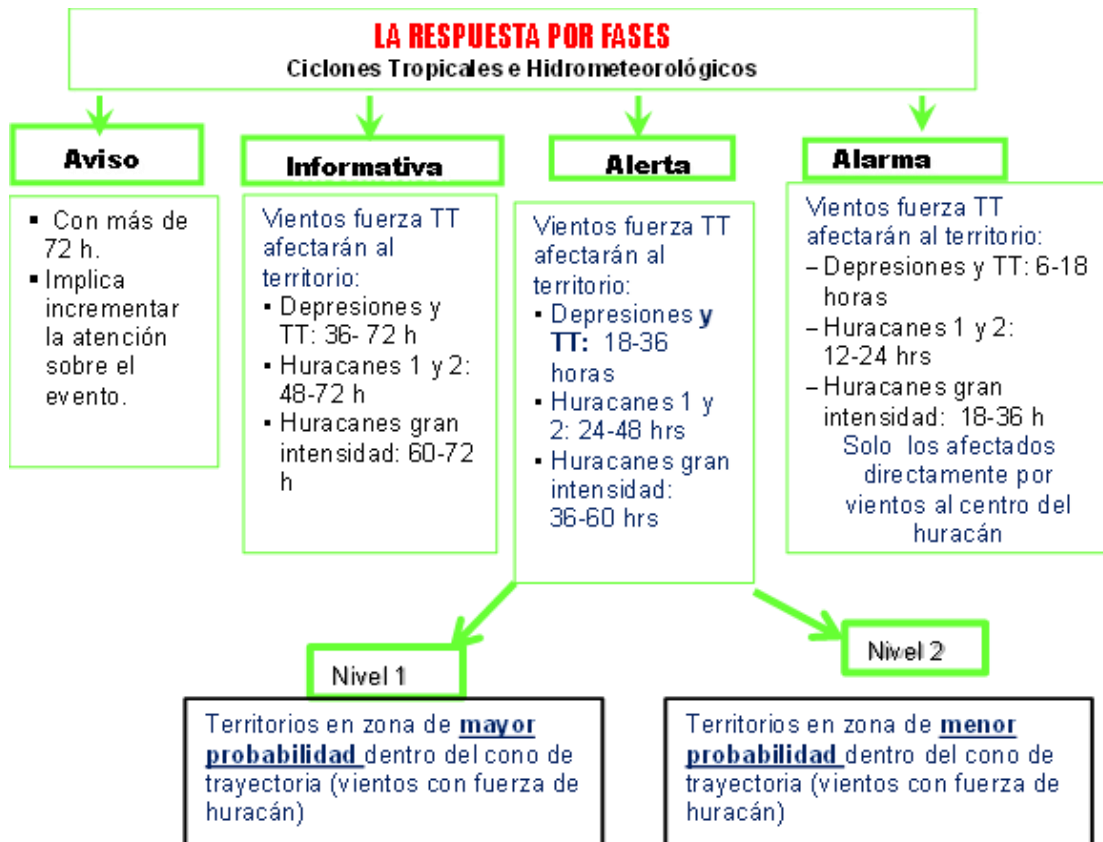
LA RESPUESTA POR FASES
Ciclones Tropicales e Hidrometeorológicos

Aviso

- Con más de 72 h.
- Implica incrementar la atención sobre el evento.

Informativa

Vientos fuerza TT afectarán al territorio:
- Depresiones y TT: 36- 72 h
- Huracanes 1 y 2: 48-72 h
- Huracanes gran intensidad: 60-72 h

Alerta

Vientos fuerza TT afectarán al territorio:
- Depresiones y TT: 18-36 horas
- Huracanes 1 y 2: 24-48 hrs
- Huracanes gran intensidad: 36-60 hrs

Alarma

Vientos fuerza TT afectarán al territorio:
– Depresiones y TT: 6-18 horas
– Huracanes 1 y 2: 12-24 hrs
– Huracanes gran intensidad: 18-36 h
Solo los afectados directamente por vientos al centro del huracán

Nivel 1

Territorios en zona de mayor probabilidad dentro del cono de trayectoria (vientos con fuerza de huracán)

Nivel 2

Territorios en zona de menor probabilidad dentro del cono de trayectoria (vientos con fuerza de huracán)